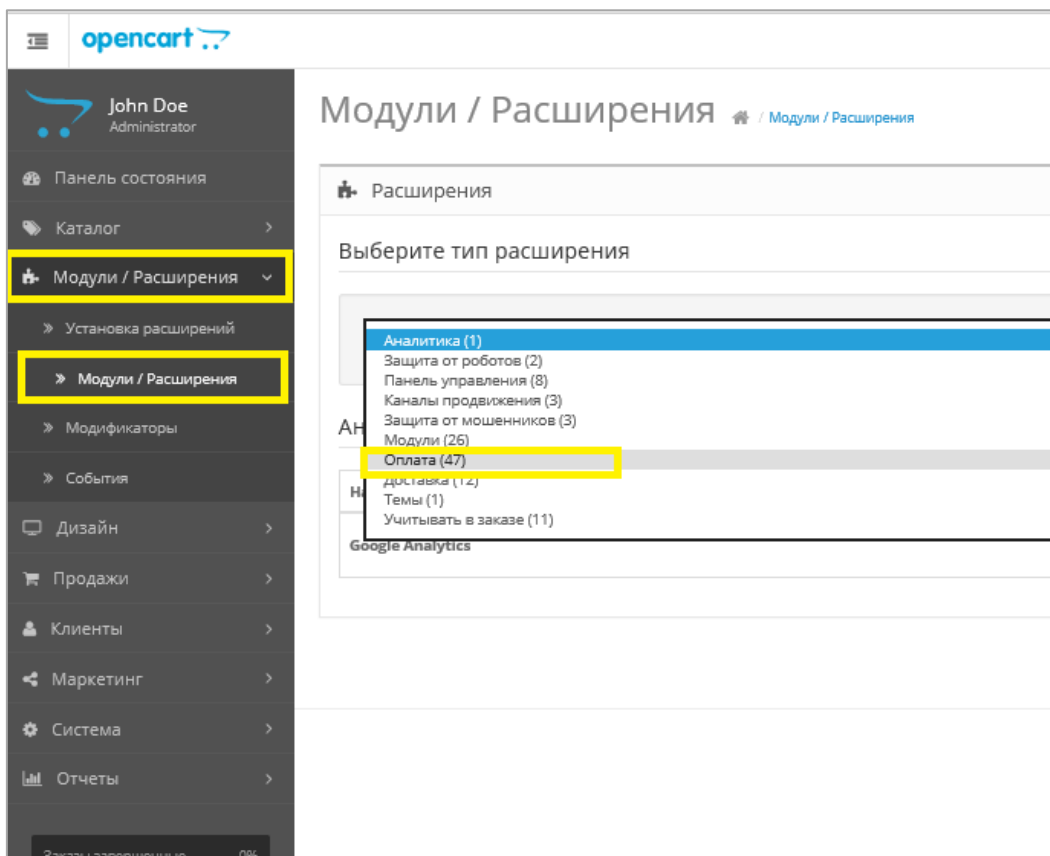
opencart

John Doe
Administrator

Панель состояния
Каталог
Модули / Расширения
» Установка расширений
» Модули / Расширения
» Модификаторы
» События
Дизайн
Продажи
Клиенты
Маркетинг
Система
Отчеты

Заказы завершенные 0%

Модули / Расширения / Модули / Расширения

Расширения

Выберите тип расширения

Аналитика (1)
Защита от роботов (2)
Панель управления (8)
Каналы продвижения (3)
Защита от мошенников (3)
Модули (26)
Оплата (47)
Доставка (12)
Темы (1)
Учитывать в заказе (11)

Ан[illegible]

На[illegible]

Google Analytics